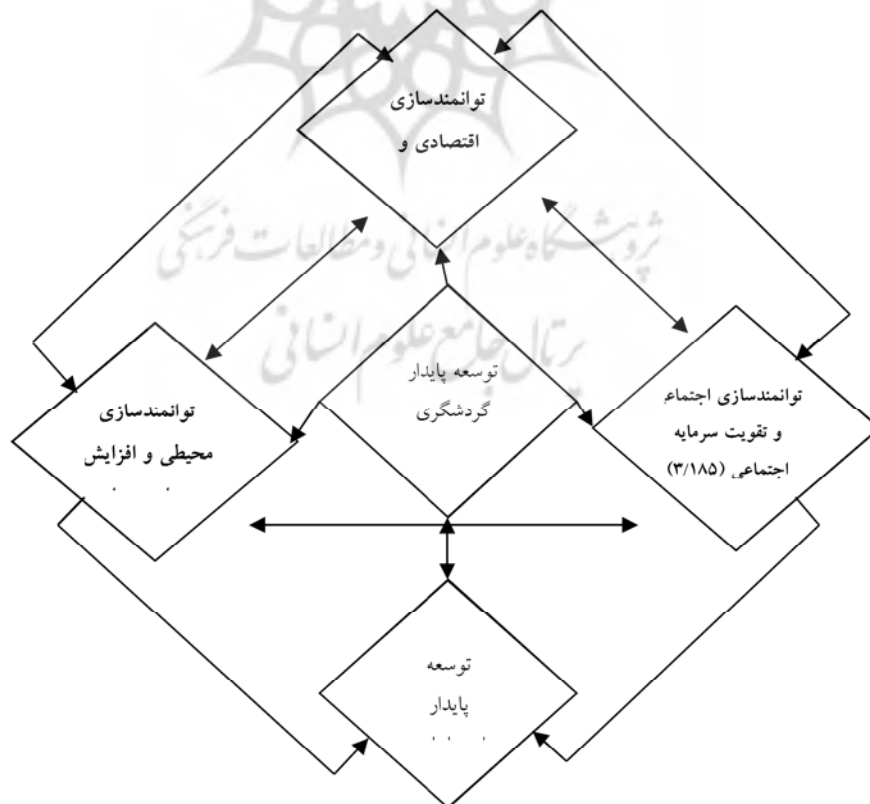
توانمندسازی
اقتصادی و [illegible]

پژوهشگاه علوم انسانی و مطالعات فرهنگی
پرتال جامع علوم انسانی

توانمندسازی
محیطی و افزایش
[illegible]

توسعه پایدار
گردشگری

توانمندسازی اجتماع
و تقویت سرمایه
اجتماعی (۳/۱۸۵)

توسعه
پایدار
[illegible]